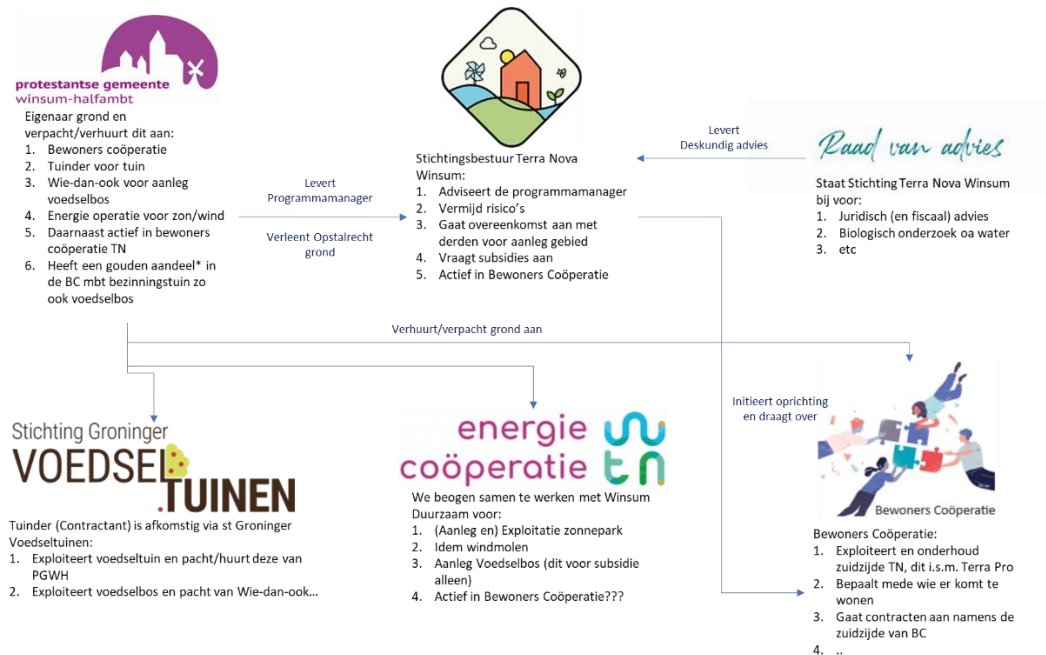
protestantse gemeente
winsum-halfambt

Eigenaar grond en verpacht/verhuurt dit aan:
1. Bewoners coöperatie
2. Tuinder voor tuin
3. Wie-dan-ook voor aanleg voedselbos
4. Energie operatie voor zon/wind
5. Daarnaast actief in bewoners coöperatie TN
6. Heeft een gouden aandeel* in de BC mbt bezinningstuin zo ook voedselbos

Levert Programmamanager

Verleent Opstalrecht grond

Stichtingsbestuur Terra Nova Winsum:
1. Adviseert de programmamanager
2. Vermijd risico's
3. Gaat overeenkomst aan met derden voor aanleg gebied
4. Vraagt subsidies aan
5. Actief in Bewoners Coöperatie

Levert
Deskundig advies

Raad van advies

Staat Stichting Terra Nova Winsum bij voor:
1. Juridisch (en fiscaal) advies
2. Biologisch onderzoek oa water
3. etc

Verhuurt/verpacht grond aan

Initieert oprichting en draagt over

Stichting Groninger VOEDSELTUINEN

Tuinder (Contractant) is afkomstig via st Groninger Voedseltuinen:
1. Exploiteert voedseltuin en pacht/huurt deze van PGWH
2. Exploiteert voedselbos en pacht van Wie-dan-ook…

energie coöperatie wtn

We beogen samen te werken met Winsum Duurzaam voor:
1. (Aanleg en) Exploitatie zonnepark
2. Idem windmolen
3. Aanleg Voedselbos (dit voor subsidie alleen)
4. Actief in Bewoners Coöperatie???

Bewoners Coöperatie

Bewoners Coöperatie:
1. Exploiteert en onderhoud zuidzijde TN, dit i.s.m. Terra Pro
2. Bepaalt mede wie er komt te wonen
3. Gaat contracten aan namens de zuidzijde van BC
4. ..